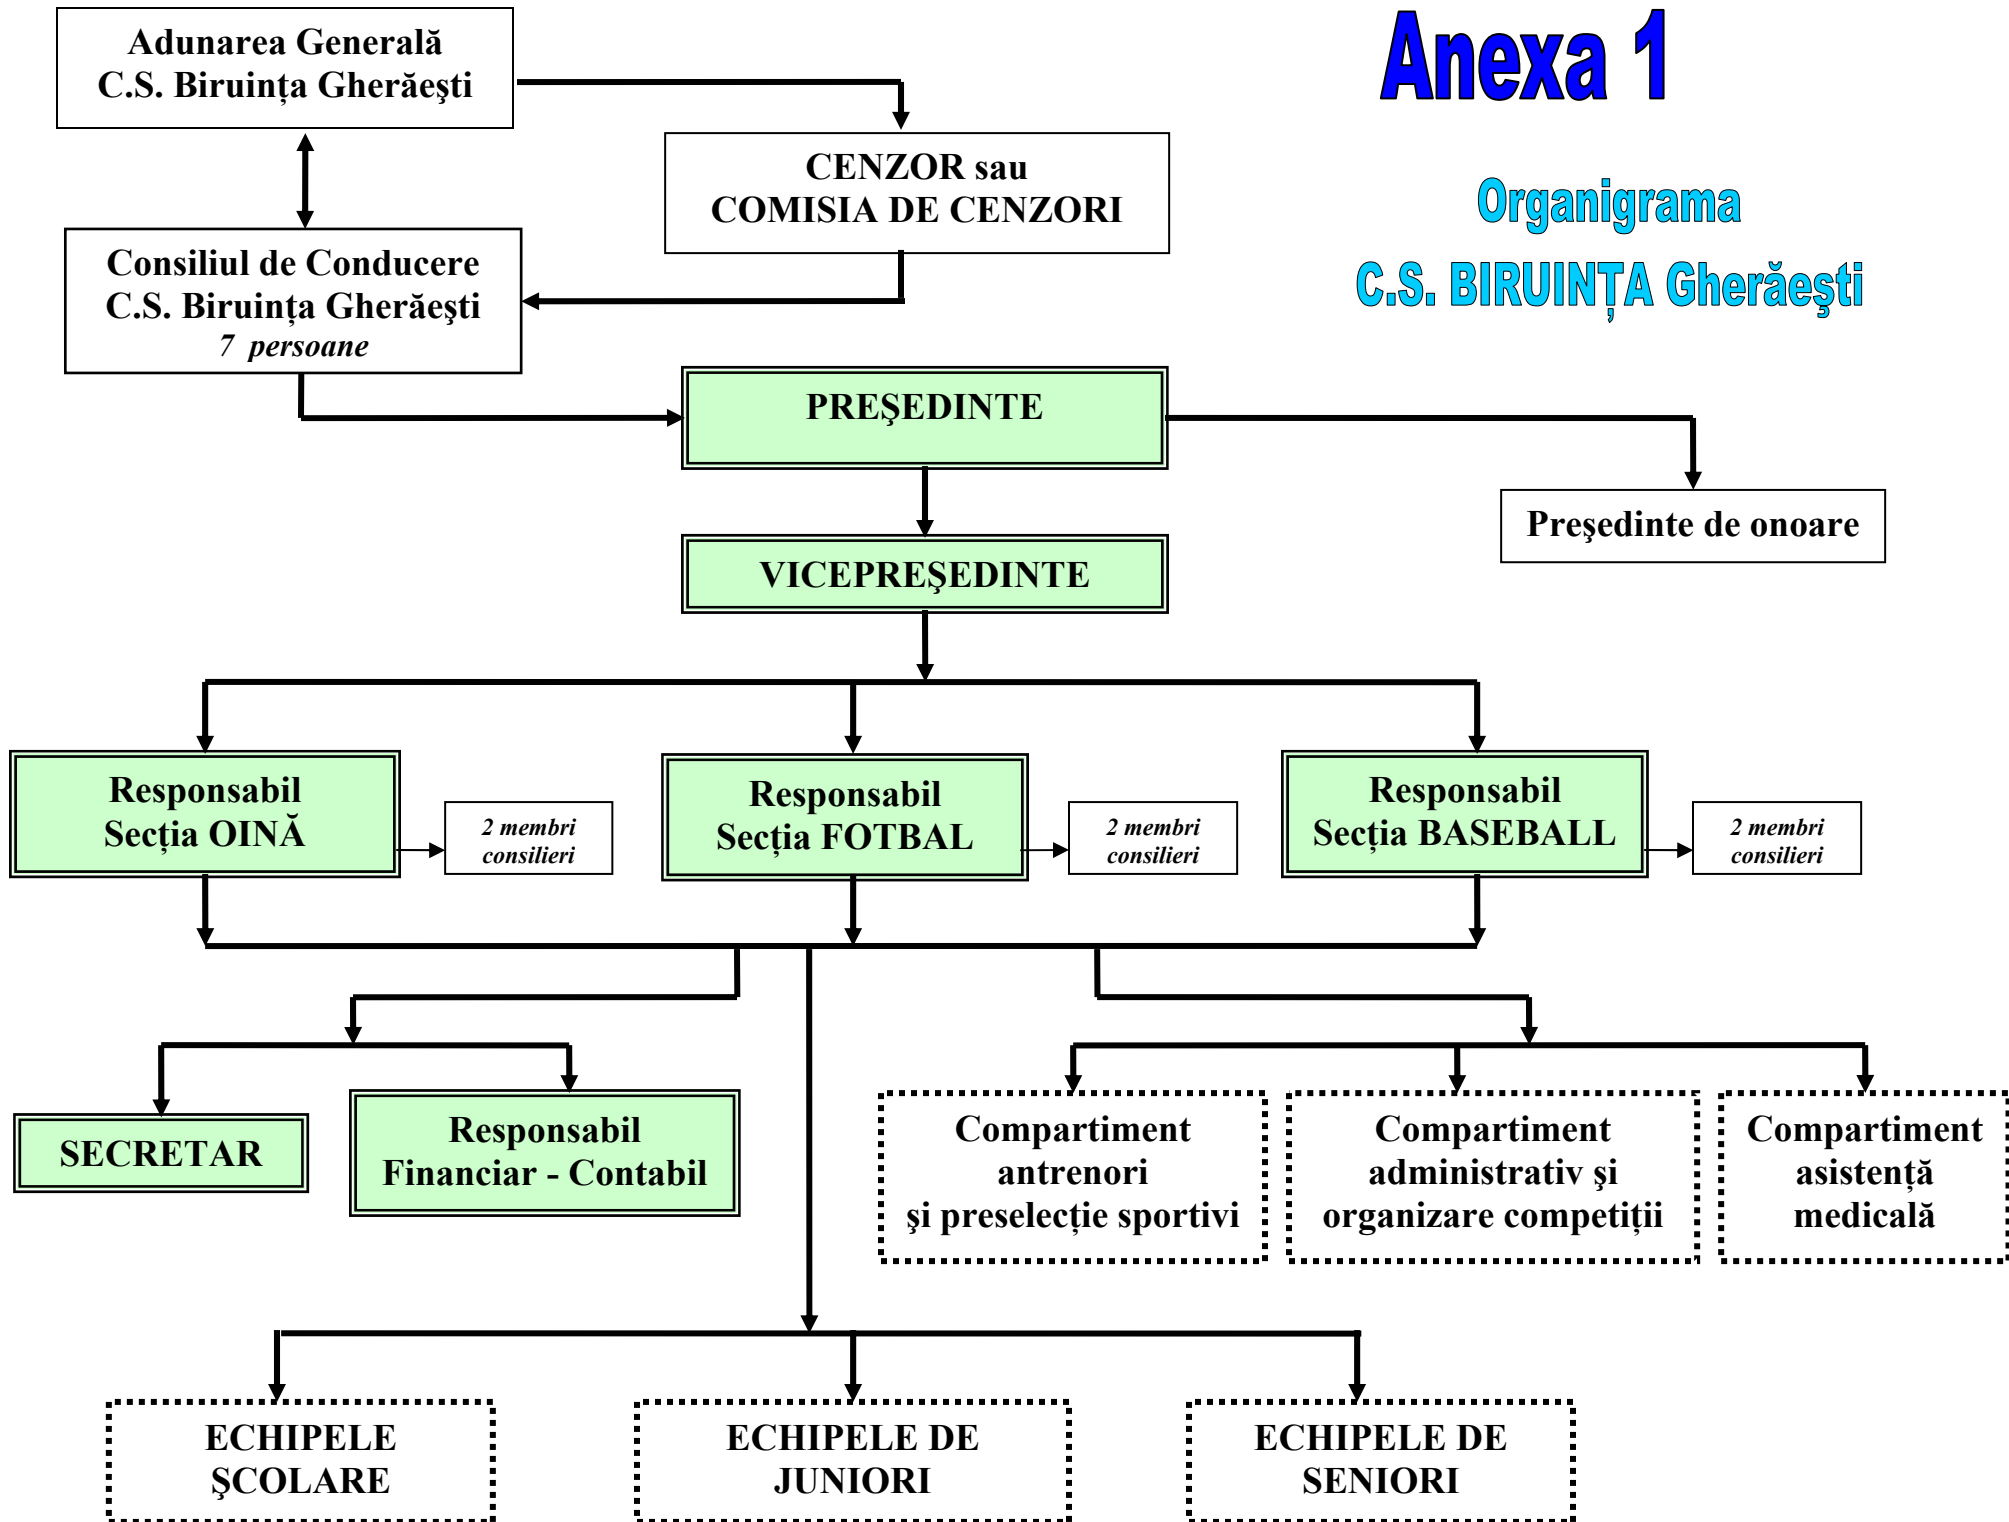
Anexa 1

Organigrama

C.S. BIRUINȚA Gherăeşti

Adunarea Generală
C.S. Biruința Gherăeşti

CENZOR sau
COMISIA DE CENZORI

Consiliul de Conducere
C.S. Biruința Gherăeşti
7 persoane

PREŞEDINTE

Preşedinte de onoare

VICEPREŞEDINTE

Responsabil
Secția OINĂ

2 membri consilieri

Responsabil
Secția FOTBAL

2 membri consilieri

Responsabil
Secția BASEBALL

2 membri consilieri

SECRETAR

Responsabil
Financiar - Contabil

Compartiment
antrenori
şi preselecție sportivi

Compartiment
administrativ şi
organizare competiții

Compartiment
asistență
medicală

ECHIPELE
ŞCOLARE

ECHIPELE DE
JUNIORI

ECHIPELE DE
SENIORI